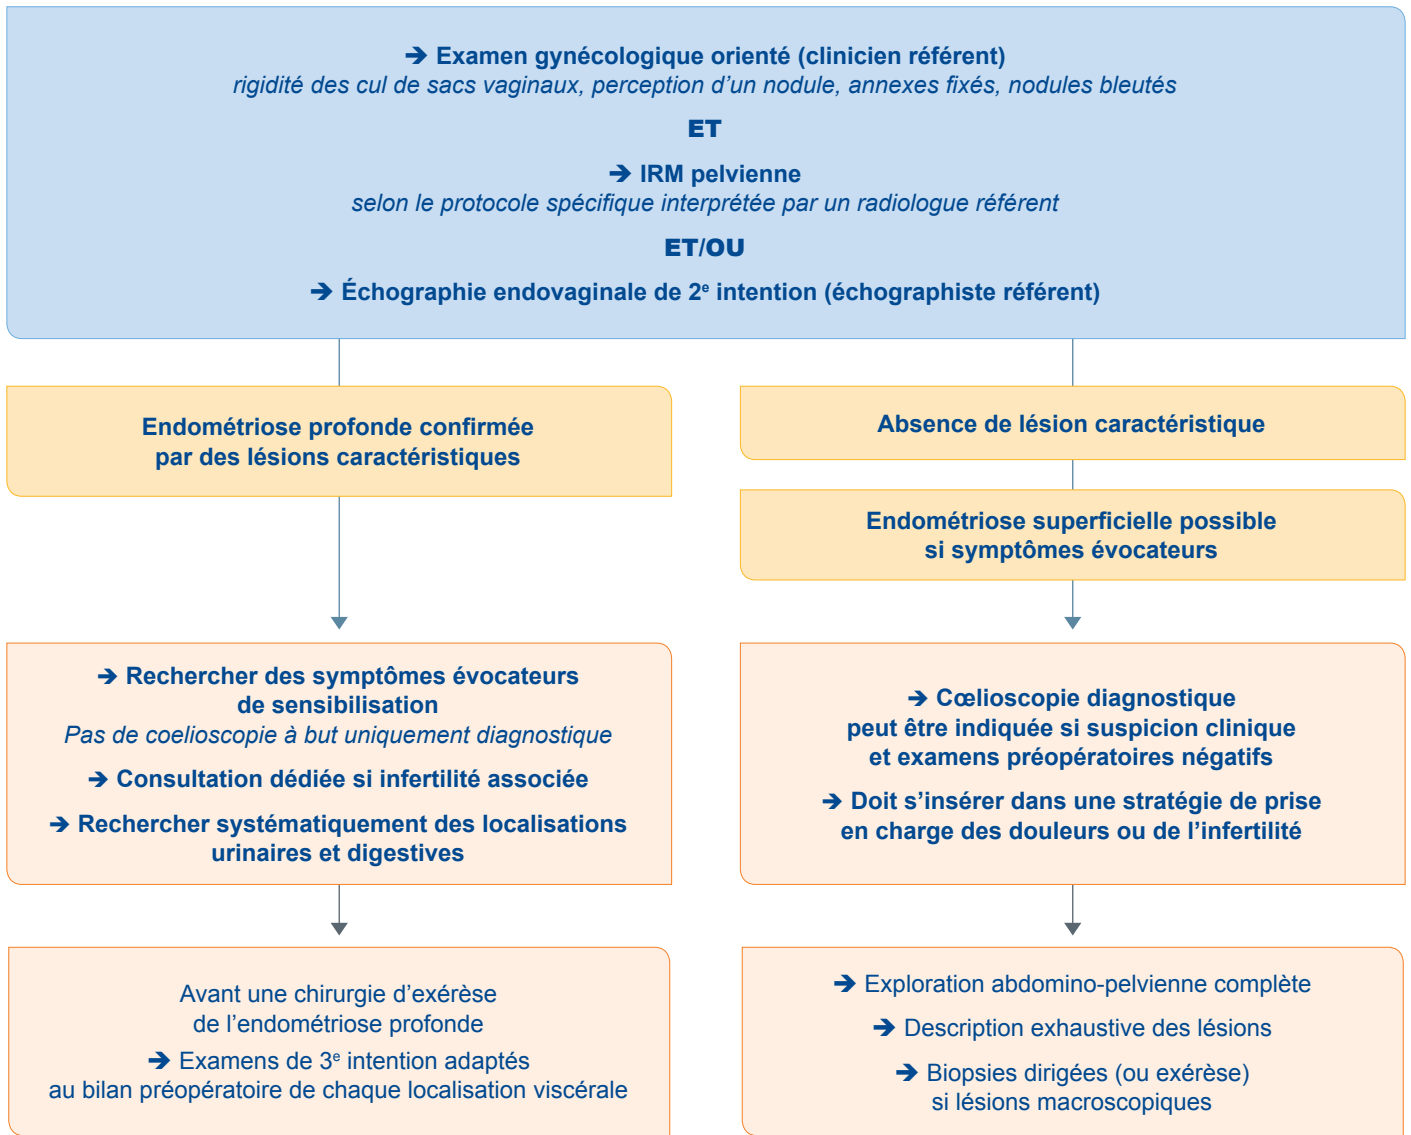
➔ Examen gynécologique orienté (clinicien référent)
rigidité des cul de sacs vaginaux, perception d’un nodule, annexes fixés, nodules bleutés

ET

➔ IRM pelvienne
selon le protocole spécifique interprétée par un radiologue référent

ET/OU

➔ Échographie endovaginale de 2$^e$ intention (échographiste référent)

Endométriose profonde confirmée par des lésions caractéristiques

Absence de lésion caractéristique

Endométriose superficielle possible si symptômes évocateurs

➔ Rechercher des symptômes évocateurs de sensibilisation
Pas de coelioscopie à but uniquement diagnostique

➔ Consultation dédiée si infertilité associée

➔ Rechercher systématiquement des localisations urinaires et digestives

➔ Cœlioscopie diagnostique peut être indiquée si suspicion clinique et examens préopératoires négatifs

➔ Doit s’insérer dans une stratégie de prise en charge des douleurs ou de l’infertilité

Avant une chirurgie d’exérèse de l’endométriose profonde

➔ Examens de 3$^e$ intention adaptés au bilan préopératoire de chaque localisation viscérale

➔ Exploration abdomino-pelvienne complète

➔ Description exhaustive des lésions

➔ Biopsies dirigées (ou exérèse) si lésions macroscopiques